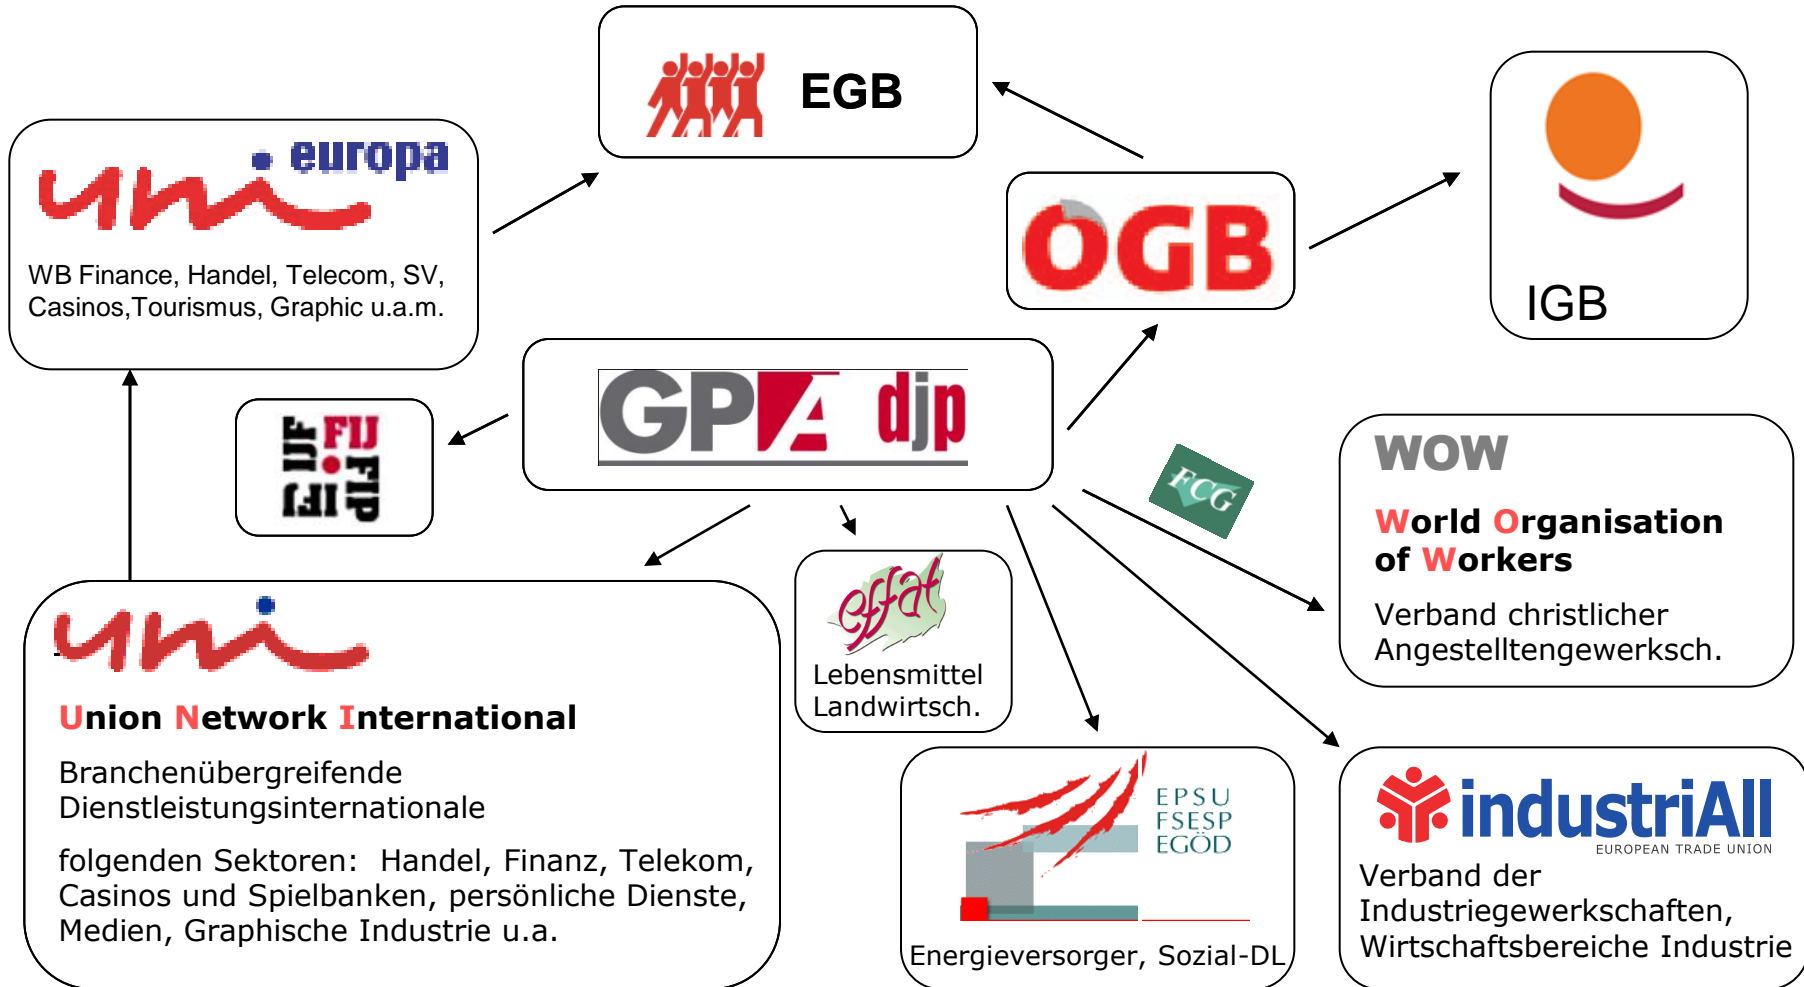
EGB

uni europa

WB Finance, Handel, Telecom, SV, Casinos,Tourismus, Graphic u.a.m.

ÖGB

IGB

GPA djp

IJF FIJ FIP

FCG

WOW

World Organisation of Workers

Verband christlicher Angestelltengewerksch.

uni

Union Network International

Branchenübergreifende Dienstleistungsinternationale

folgenden Sektoren: Handel, Finanz, Telekom, Casinos und Spielbanken, persönliche Dienste, Medien, Graphische Industrie u.a.

effat

Lebensmittel Landwirtsch.

EPSU FSESP EGÖD

Energieversorger, Sozial-DL

industriAll EUROPEAN TRADE UNION

Verband der Industriegewerkschaften, Wirtschaftsbereiche Industrie